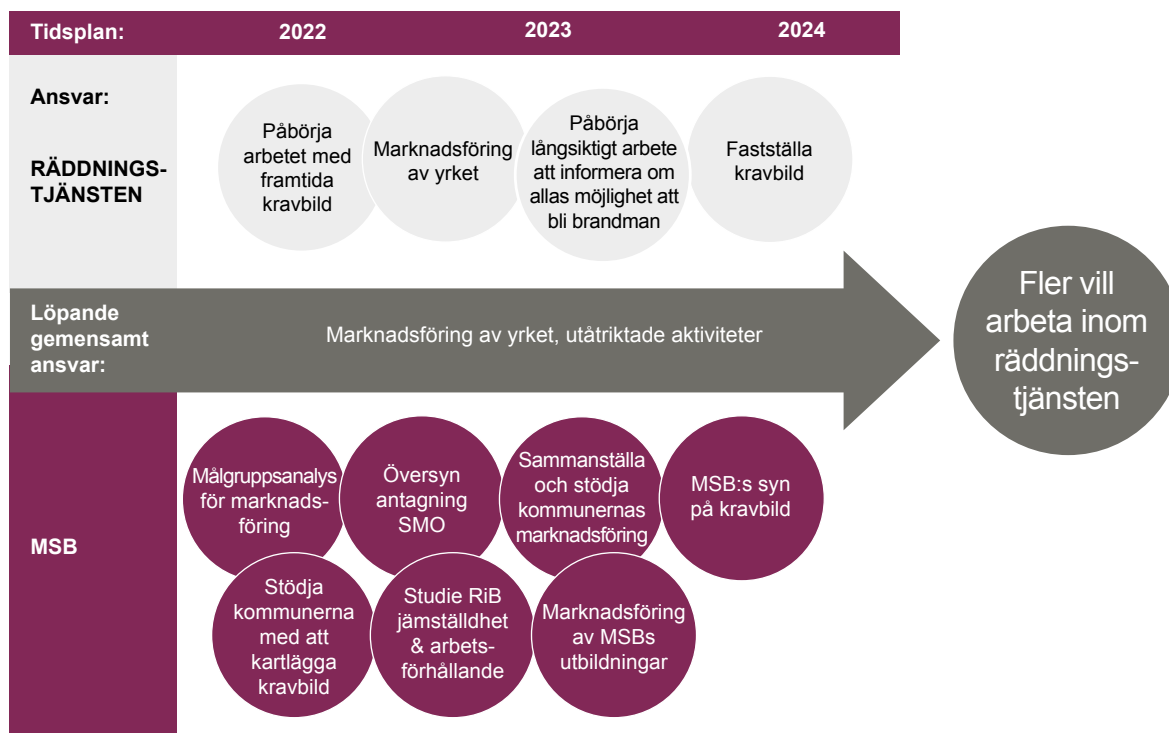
Tidsplan: 2022 2023 2024

Ansvar:

RÄDDNINGSTJÄNSTEN

Påbörja arbetet med framtida kravbild

Marknadsföring av yrket

Påbörja långsiktigt arbete att informera om allas möjlighet att bli brandman

Fastställa kravbild

Löpande gemensamt ansvar:

Marknadsföring av yrket, utåtriktade aktiviteter

Fler vill arbeta inom räddningstjänsten

MSB

Målgruppsanalys för marknadsföring

Översyn antagning SMO

Sammanställa och stödja kommunernas marknadsföring

MSB:s syn på kravbild

Stödja kommunerna med att kartlägga kravbild

Studie RiB jämställdhet & arbetsförhållande

Marknadsföring av MSBs utbildningar